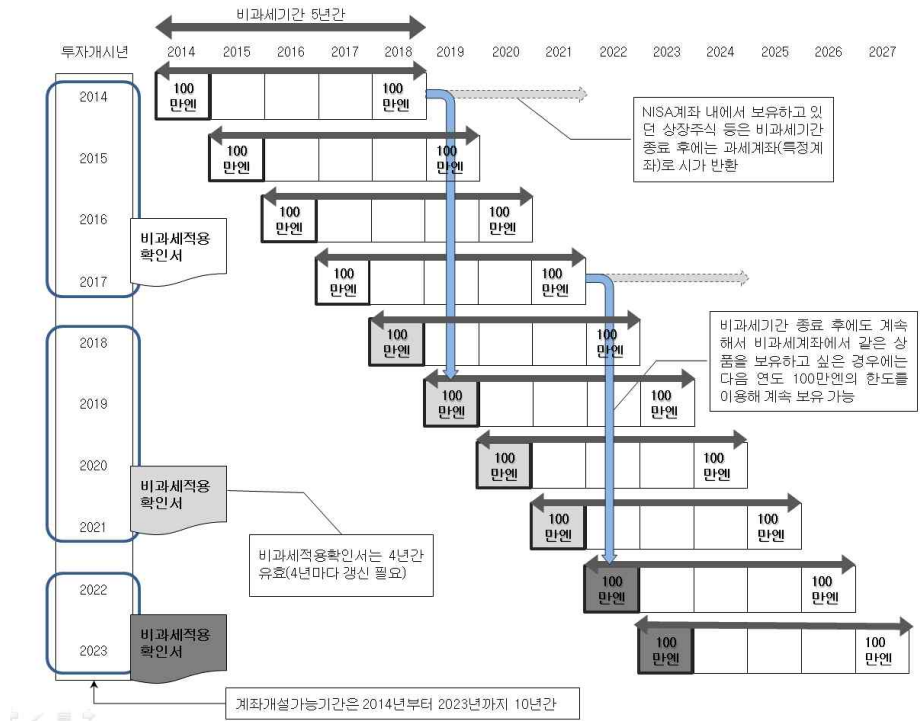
비과세기간 5년간

투자개시년 2014 2015 2016 2017 2018 2019 2020 2021 2022 2023 2024 2025 2026 2027

2014
100 만엔
100 만엔

NISA계좌 내에서 보유하고 있던 상장주식 등은 비과세기간 종료 후에는 과세계좌(특정계좌)로 시가 반환

2015
100 만엔
100 만엔

2016
100 만엔
100 만엔

비과세적용 확인서

2017
100 만엔
100 만엔

2018
100 만엔
100 만엔

비과세기간 종료 후에도 계속해서 비과세계좌에서 같은 상품을 보유하고 싶은 경우에는 다음 연도 100만엔의 한도를 이용해 계속 보유 가능

2019
100 만엔
100 만엔

2020
100 만엔
100 만엔

비과세적용 확인서

2021
100 만엔
100 만엔

비과세적용확인서는 4년간 유효(4년마다 갱신 필요)

2022
100 만엔
100 만엔

2023
비과세적용 확인서
100 만엔
100 만엔

계좌개설가능기간은 2014년부터 2023년까지 10년간